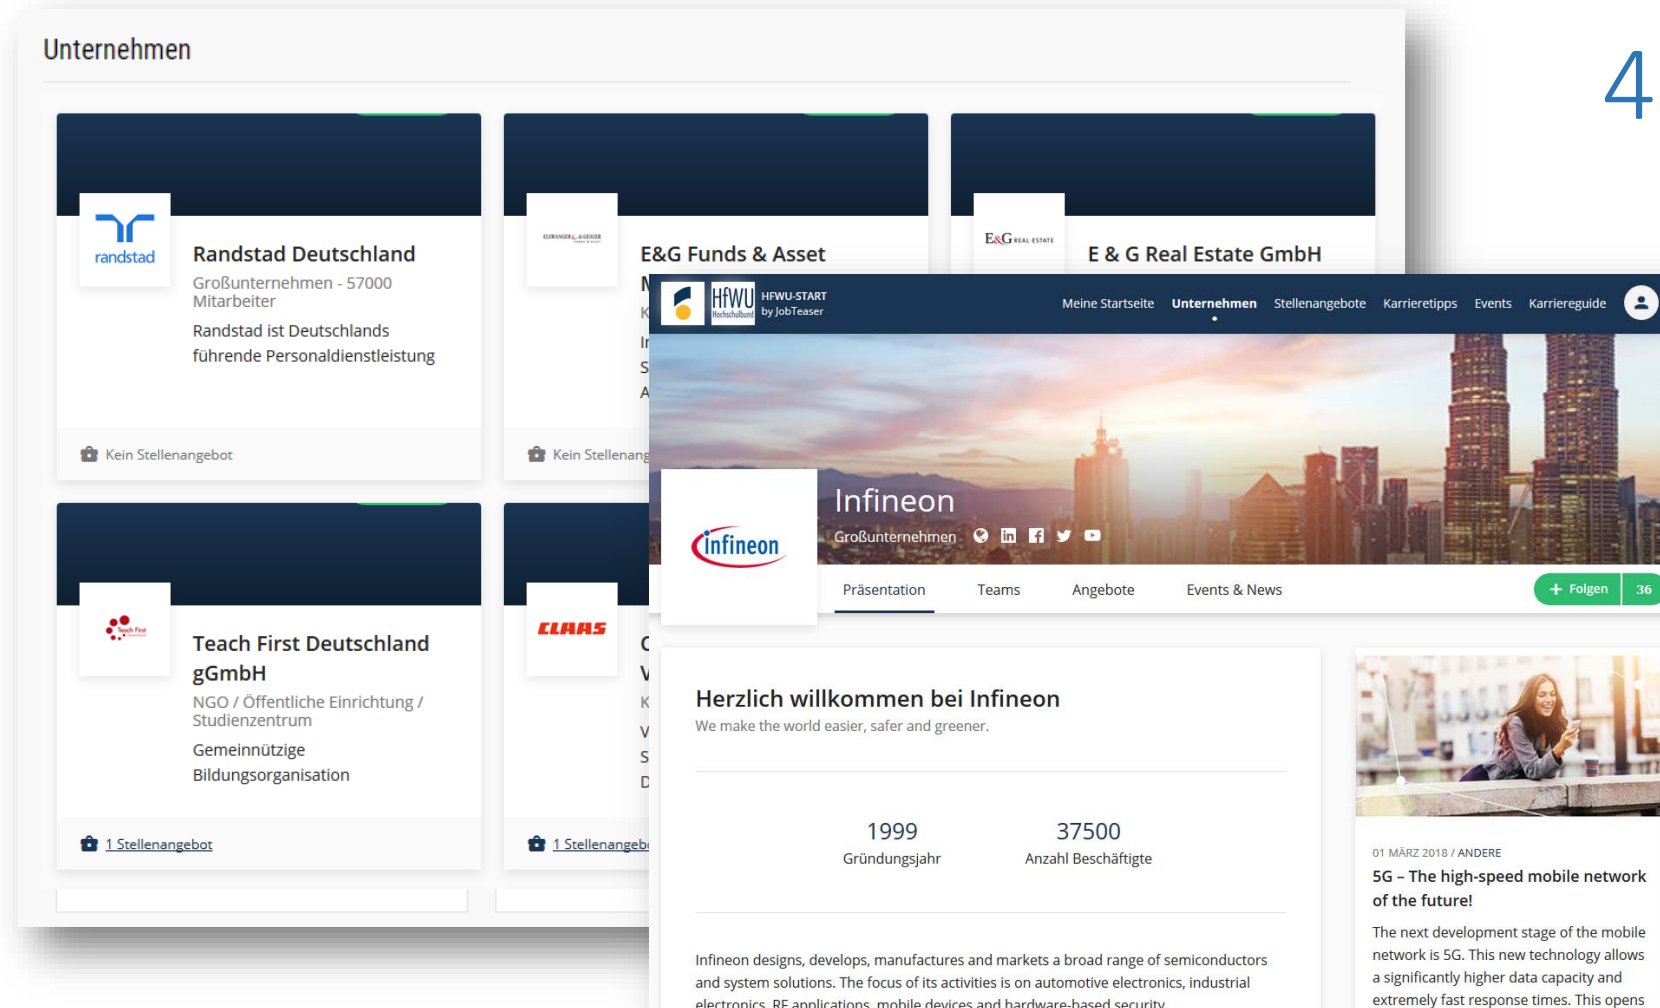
Unternehmen

4

randstad

Randstad Deutschland

Großunternehmen - 57000 Mitarbeiter

Randstad ist Deutschlands führende Personaldienstleistung

Kein Stellenangebot

ELLWANGER & GEIGER

E&G Funds & Asset

M

K

Ir

S

A

Kein Stellenang

E&G REAL ESTATE

E & G Real Estate GmbH

Teach First

Teach First Deutschland gGmbH

NGO / Öffentliche Einrichtung / Studienzentrum

Gemeinnützige Bildungsorganisation

1 Stellenangebot

CLAAS

C

V

K

V

S

D

1 Stellenangeb

HfWU Hochschulbund

HFWU-START by JobTeaser

Meine Startseite Unternehmen Stellenangebote Karrieretipps Events Karriereguide

infineon

Infineon

Großunternehmen

Präsentation Teams Angebote Events & News

+ Folgen 36

Herzlich willkommen bei Infineon

We make the world easier, safer and greener.

1999
Gründungsjahr

37500
Anzahl Beschäftigte

Infineon designs, develops, manufactures and markets a broad range of semiconductors and system solutions. The focus of its activities is on automotive electronics, industrial electronics, RF applications, mobile devices and hardware-based security.

01 MÄRZ 2018 / ANDERE

5G – The high-speed mobile network of the future!

The next development stage of the mobile network is 5G. This new technology allows a significantly higher data capacity and extremely fast response times. This opens